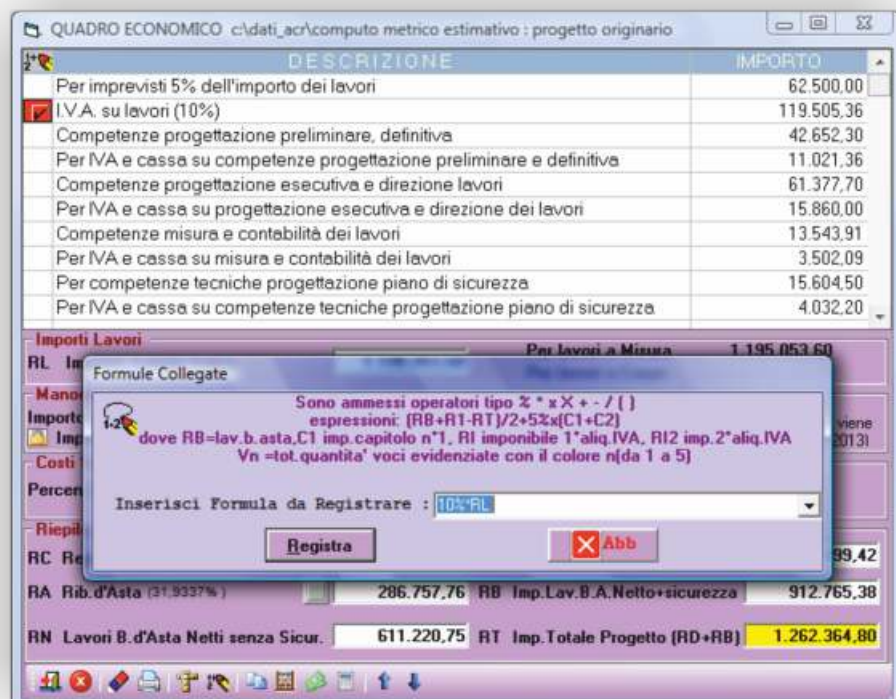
QUADRO ECONOMICO c:\dati_acr\computo metrico estimativo : progetto originario

| DESCRIZIONE | IMPORTO |
|---|---|
| Per imprevisti 5% dell'importo dei lavori | 62.500,00 |
| I.V.A. su lavori (10%) | 119.505,36 |
| Competenze progettazione preliminare, definitiva | 42.652,30 |
| Per IVA e cassa su competenze progettazione preliminare e definitiva | 11.021,36 |
| Competenze progettazione esecutiva e direzione lavori | 61.377,70 |
| Per IVA e cassa su progettazione esecutiva e direzione dei lavori | 15.860,00 |
| Competenze misura e contabilità dei lavori | 13.543,91 |
| Per IVA e cassa su misura e contabilità dei lavori | 3.502,09 |
| Per competenze tecniche progettazione piano di sicurezza | 15.604,50 |
| Per IVA e cassa su competenze tecniche progettazione piano di sicurezza | 4.032,20 |

Importi Lavori
RL Im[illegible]
Per lavori a Misura 1.195.053,60
Mano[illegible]
Importo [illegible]
Imp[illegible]
viene
2013)
Costi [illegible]
Percen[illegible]
Riepil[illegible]
RC Re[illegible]
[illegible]99,42

Formule Collegate
Sono ammessi operatori tipo % * x X + - / ( )
espressioni: (RB+R1-RT)/2+5%x(C1+C2)
dove RB=lav.b.asta,C1 imp.capitolo n°1, RI imponibile 1°aliq.IVA, RI2 imp.2°aliq.IVA
Vn =tot.quantita' voci evidenziate con il colore n(da 1 a 5)
Inserisci Formula da Registrare : 10%*RL
Registra
Abb

RA Rib.d'Asta (31,9337%) 286.757,76 RB Imp.Lav.B.A.Netto+sicurezza 912.765,38
RN Lavori B.d'Asta Netti senza Sicur. 611.220,75 RT Imp.Totale Progetto (RD+RB) 1.262.364,80